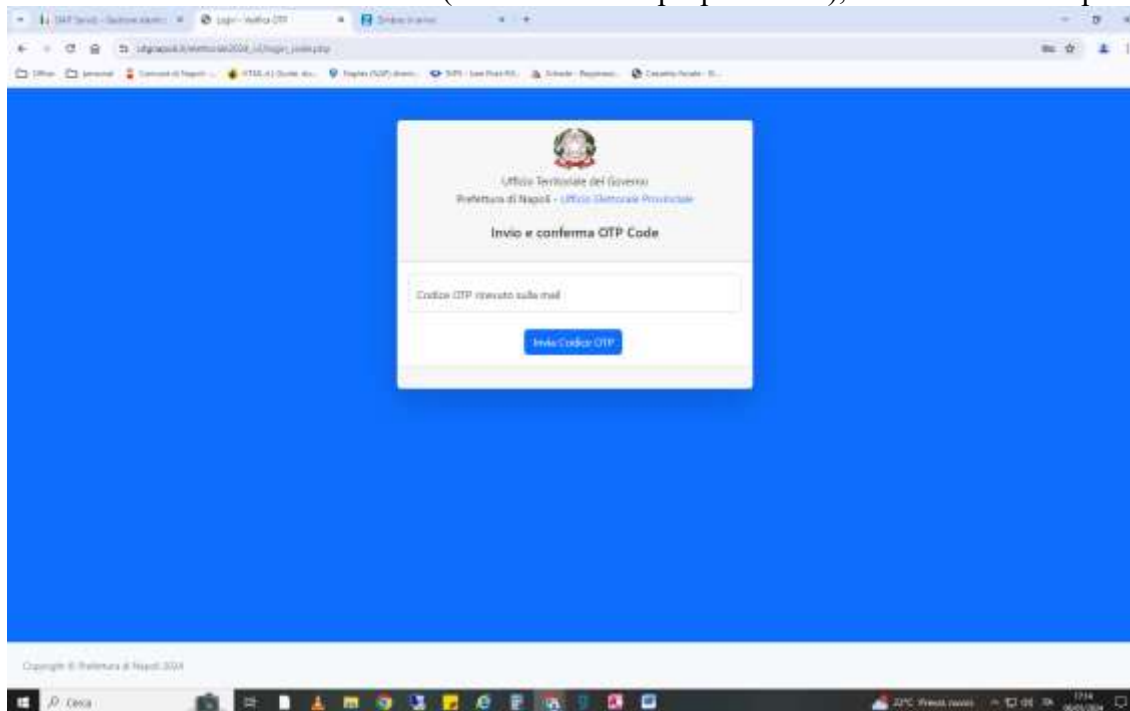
Ufficio Territoriale del Governo
Prefettura di Napoli - Ufficio Elettorale Provinciale

Invio e conferma OTP Code

Codice OTP ricevuto sulla mail

Invio Codice OTP

Copyright © Prefettura di Napoli 2024

Cerca